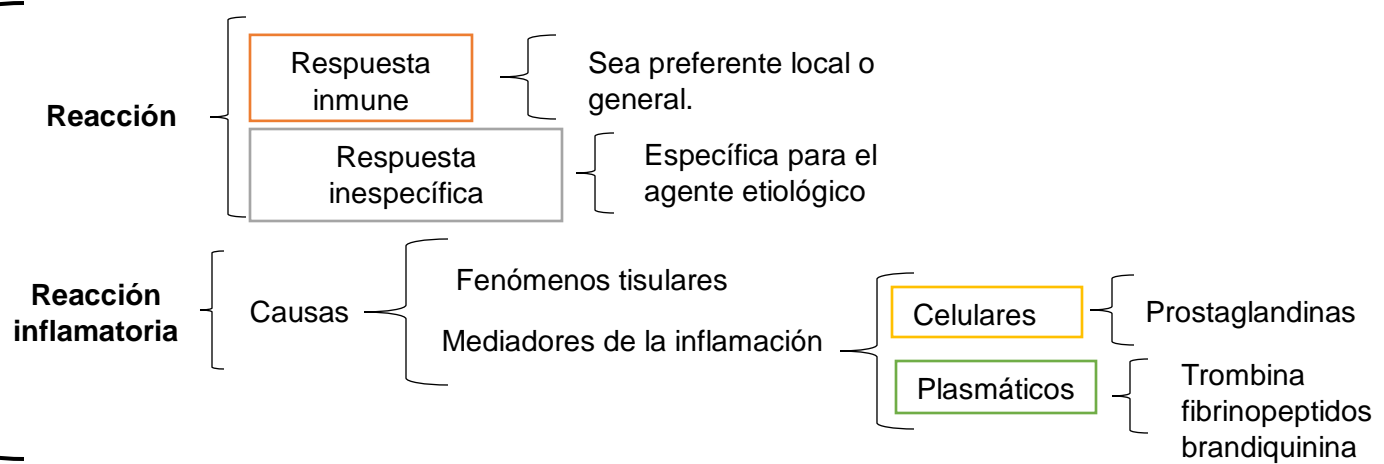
Reacción

Respuesta inmune

Sea preferente local o general.

Respuesta inespecífica

Específica para el agente etiológico

Reacción inflamatoria

Causas

Fenómenos tisulares

Mediadores de la inflamación

Celulares

Prostaglandinas

Plasmáticos

Trombina
fibrinopeptidos
brandiquinina